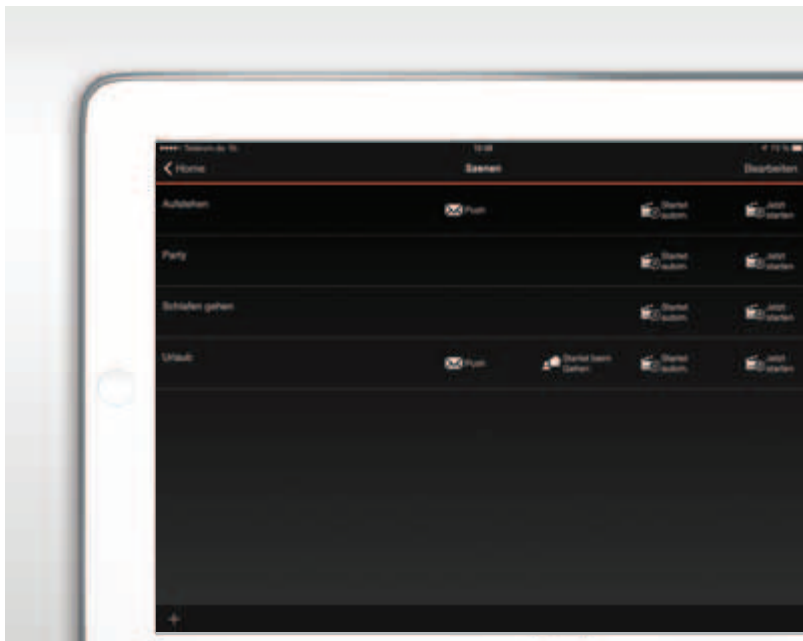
Telekom.de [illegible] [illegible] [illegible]

Home Szenen Bearbeiten

Aufstehen Push Startet autom. Jetzt starten

Party Startet autom. Jetzt starten

Schlafen gehen Startet autom. Jetzt starten

Urlaub Push Startet beim Gehen Startet autom. Jetzt starten

+